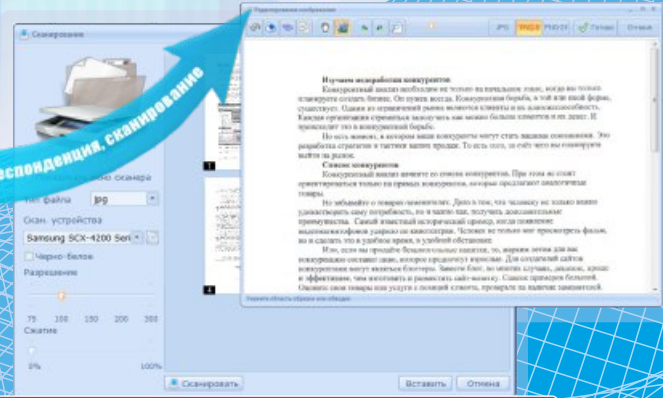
Сканирование

Редактирование изображения

JPG TIFF PNG Готово Отмена

Изучаем подробнее конкурентов

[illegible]

Список конкурентов

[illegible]

1

4

еспонденция, сканирование

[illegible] сканера

Тип файла jpg

Скан. устройства

Samsung SCX-4200 Seri

Черно-белое

Разрешение

75 100 150 200 300

Сжатие

0% 100%

Сканировать

Вставить Отмена